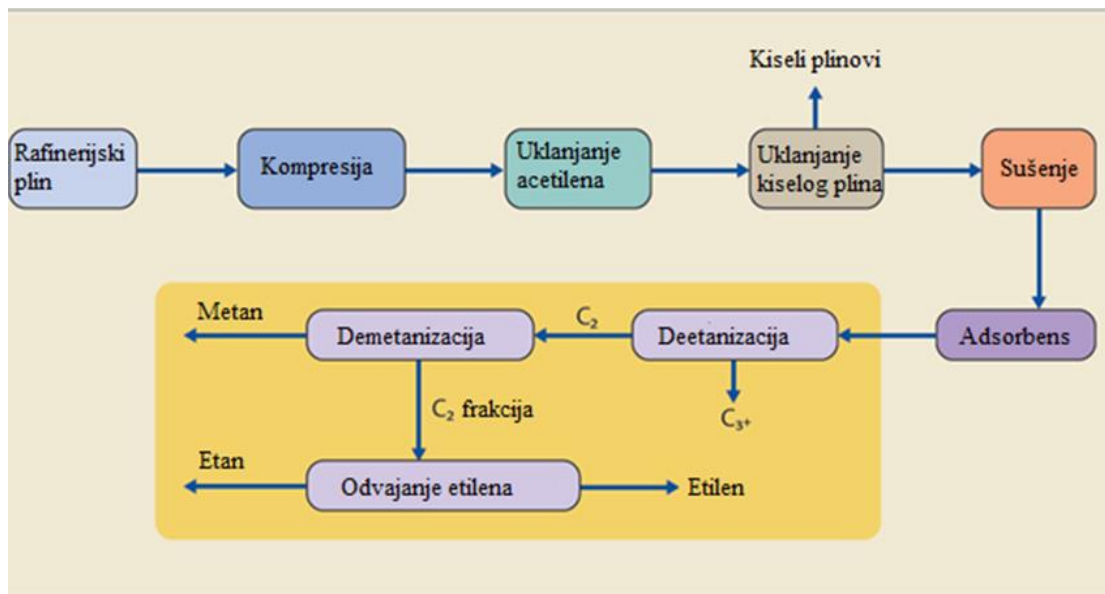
Kiseli plinovi

Rafinerijski plin

Kompresija

Uklanjanje acetilena

Uklanjanje kiselog plina

Sušenje

Adsorbens

Metan

Demetanizacija

$C_2$

Deetanizacija

$C_2$ frakcija

$C_{3+}$

Etan

Odvajanje etilena

Etilen